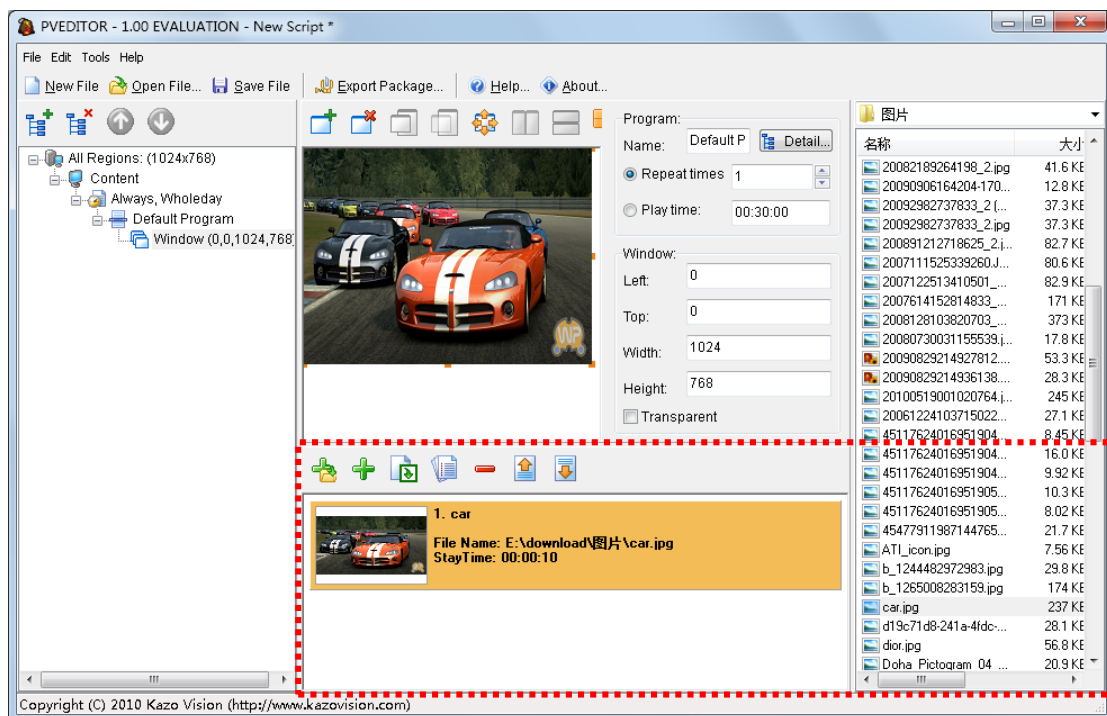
PVEDITOR - 1.00 EVALUATION - New Script *

File Edit Tools Help

New File Open File... Save File Export Package... Help... About...

All Regions: (1024x768)
Content
Always, Wholeday
Default Program
Window (0,0,1024,768)

Program:
Name: Default P Detail...
Repeat times 1
Play time: 00:30:00

Window:
Left: 0
Top: 0
Width: 1024
Height: 768
Transparent

1. car
File Name: E:\download\图片\car.jpg
StayTime: 00:00:10

图片

| 名称 | 大小 |
|---|---|
| 20082189264198_2.jpg | 41.6 KB |
| 20090906164204-170... | 12.8 KB |
| 20092982737833_2 (... | 37.3 KB |
| 20092982737833_2.jpg | 37.3 KB |
| 200891212718625_2.j... | 82.7 KB |
| 2007111525339260.J... | 80.6 KB |
| 2007122513410501_... | 82.9 KB |
| 2007614152814833_... | 171 KB |
| 2008128103820703_... | 373 KB |
| 20080730031155539.j... | 17.8 KB |
| 20090829214927812... | 53.3 KB |
| 20090829214936138... | 28.3 KB |
| 20100519001020764.j... | 245 KB |
| 20061224103715022... | 27.1 KB |
| 45117624016951904... | 8.45 KB |
| 45117624016951904... | 16.0 KB |
| 45117624016951904... | 9.92 KB |
| 45117624016951905... | 10.3 KB |
| 45117624016951905... | 8.02 KB |
| 45477911987144765... | 21.7 KB |
| ATI_icon.jpg | 7.56 KB |
| b_1244482972983.jpg | 29.8 KB |
| b_1265008283159.jpg | 174 KB |
| car.jpg | 237 KB |
| d19c71d8-241a-4fdc-... | 28.1 KB |
| dior.jpg | 56.8 KB |
| Doha_Pictogram_04_... | 20.9 KB |

Copyright (C) 2010 Kazo Vision (http://www.kazovision.com)